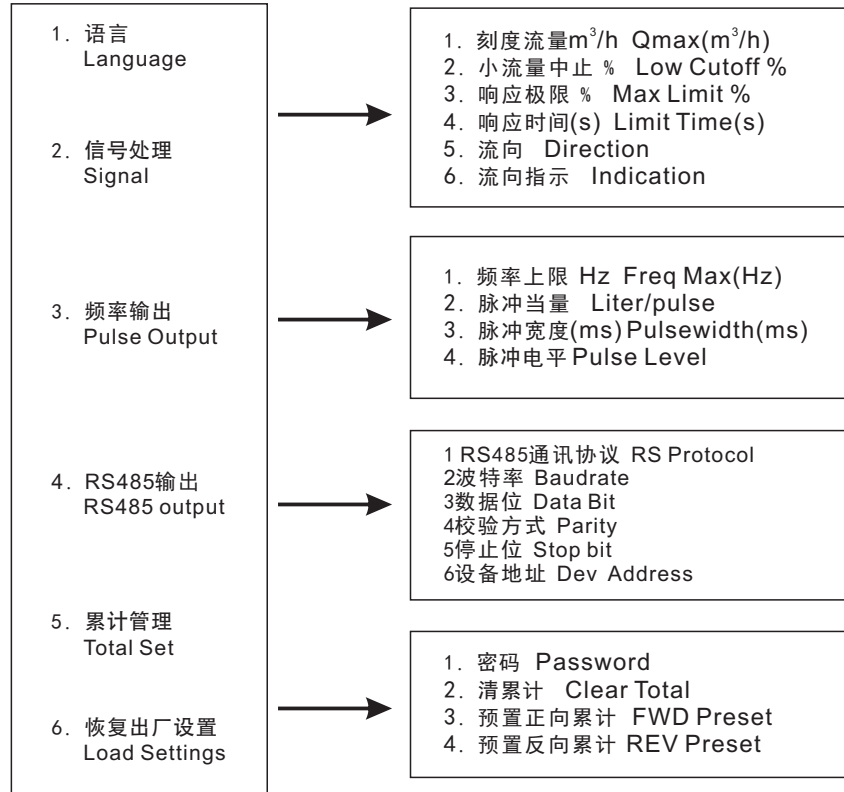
1. 语言
Language

2. 信号处理
Signal

3. 频率输出
Pulse Output

4. RS485输出
RS485 output

5. 累计管理
Total Set

6. 恢复出厂设置
Load Settings

1. 刻度流量$m^3/h$ Qmax($m^3/h$)
2. 小流量中止 % Low Cutoff %
3. 响应极限 % Max Limit %
4. 响应时间(s) Limit Time(s)
5. 流向 Direction
6. 流向指示 Indication

1. 频率上限 Hz Freq Max(Hz)
2. 脉冲当量 Liter/pulse
3. 脉冲宽度(ms) Pulsewidth(ms)
4. 脉冲电平 Pulse Level

1 RS485通讯协议 RS Protocol
2波特率 Baudrate
3数据位 Data Bit
4校验方式 Parity
5停止位 Stop bit
6设备地址 Dev Address

1. 密码 Password
2. 清累计 Clear Total
3. 预置正向累计 FWD Preset
4. 预置反向累计 REV Preset